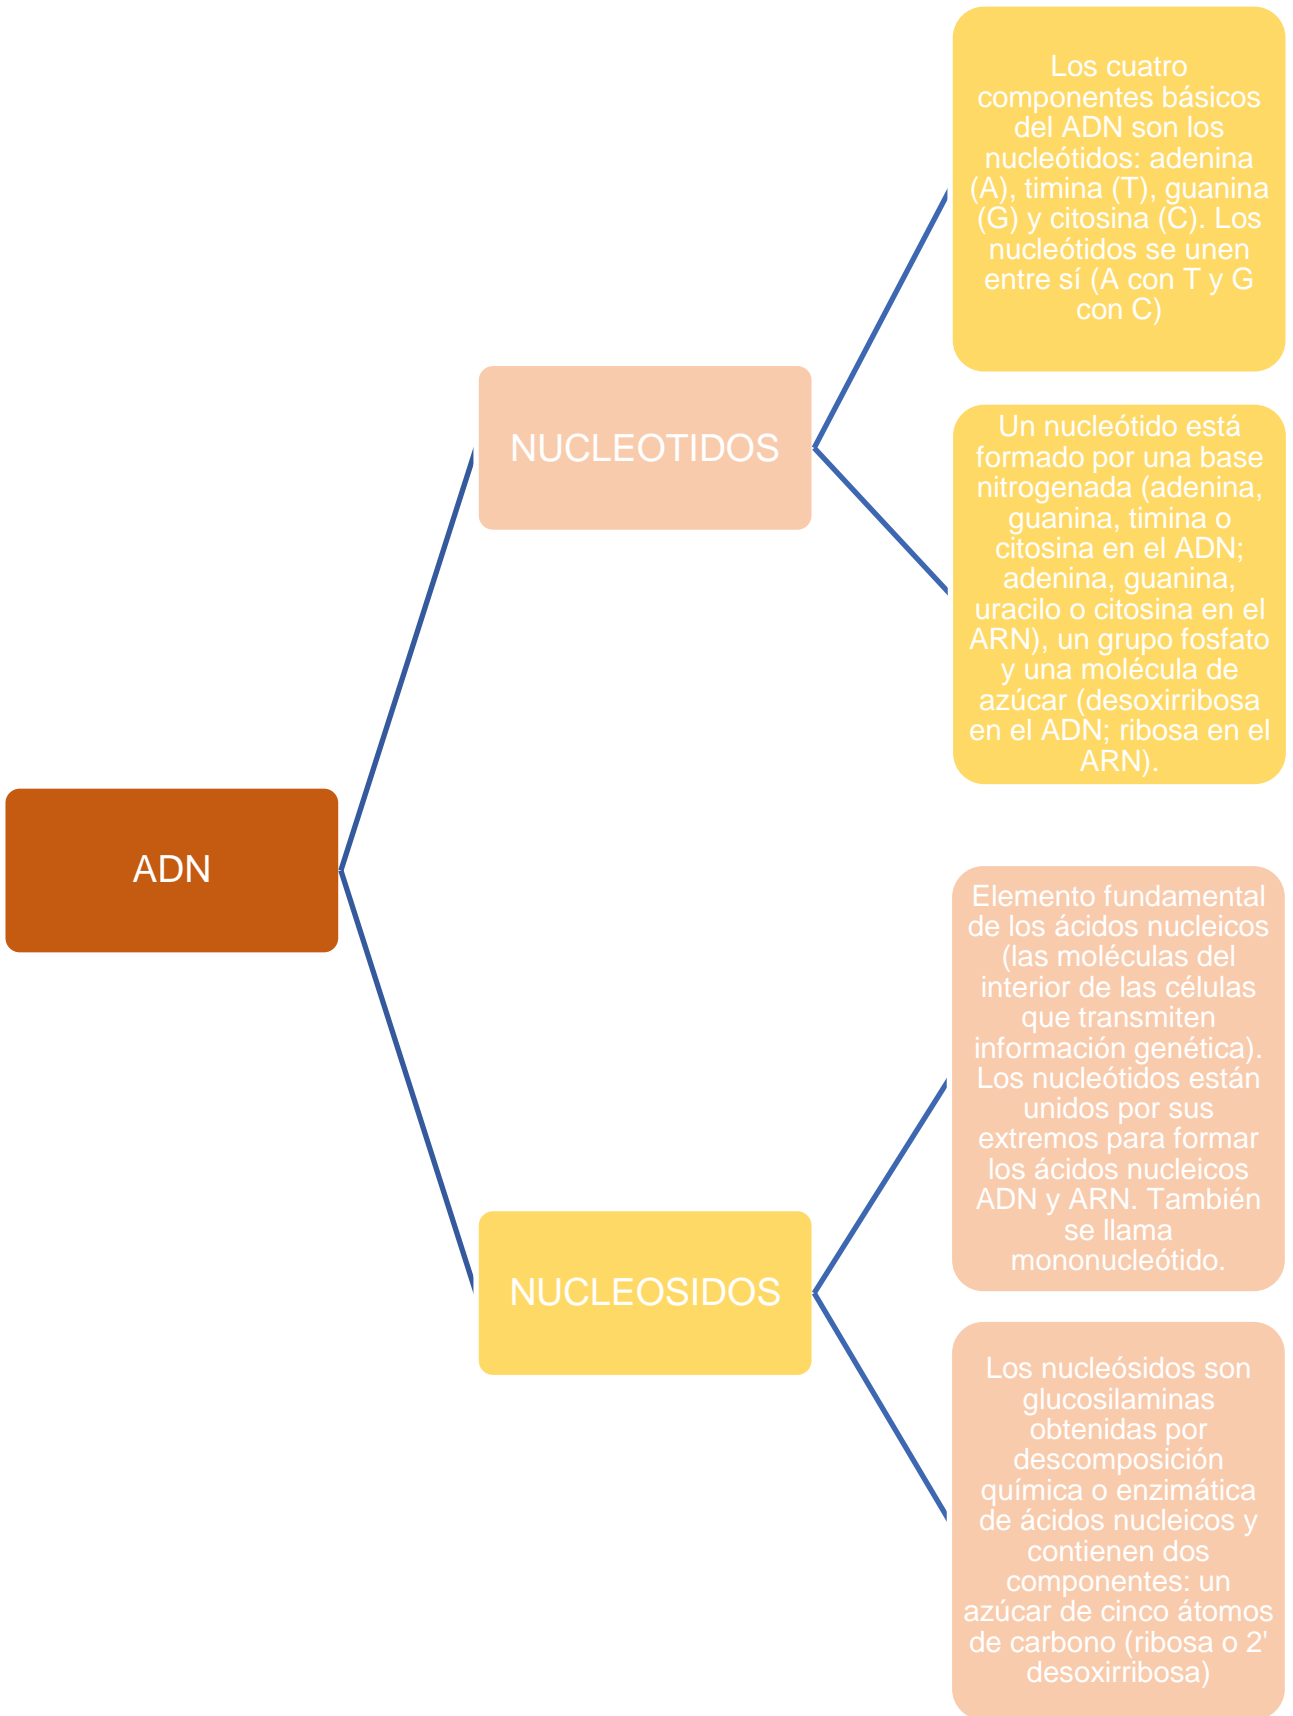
ADN

NUCLEOTIDOS

Los cuatro componentes básicos del ADN son los nucleótidos: adenina (A), timina (T), guanina (G) y citosina (C). Los nucleótidos se unen entre sí (A con T y G con C)

Un nucleótido está formado por una base nitrogenada (adenina, guanina, timina o citosina en el ADN; adenina, guanina, uracilo o citosina en el ARN), un grupo fosfato y una molécula de azúcar (desoxirribosa en el ADN; ribosa en el ARN).

NUCLEOSIDOS

Elemento fundamental de los ácidos nucleicos (las moléculas del interior de las células que transmiten información genética). Los nucleótidos están unidos por sus extremos para formar los ácidos nucleicos ADN y ARN. También se llama mononucleótido.

Los nucleósidos son glucosilaminas obtenidas por descomposición química o enzimática de ácidos nucleicos y contienen dos componentes: un azúcar de cinco átomos de carbono (ribosa o 2' desoxirribosa)